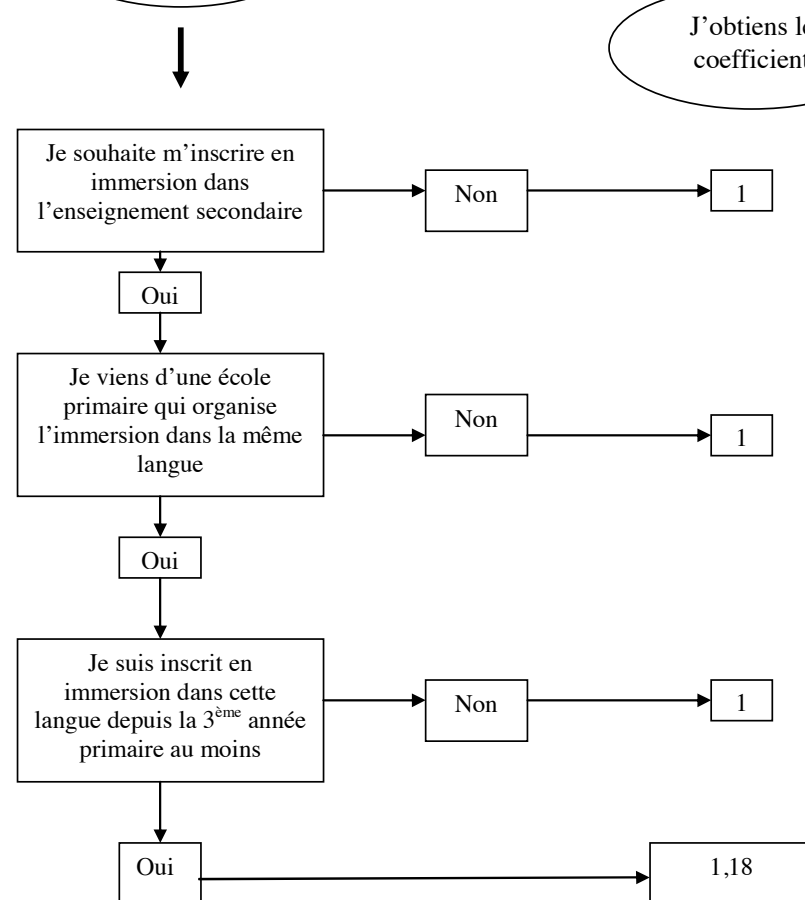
J'obtiens le coefficient

Je souhaite m'inscrire en immersion dans l'enseignement secondaire

Non

1

Oui

Je viens d'une école primaire qui organise l'immersion dans la même langue

Non

1

Oui

Je suis inscrit en immersion dans cette langue depuis la 3$^{ème}$ année primaire au moins

Non

1

Oui

1,18